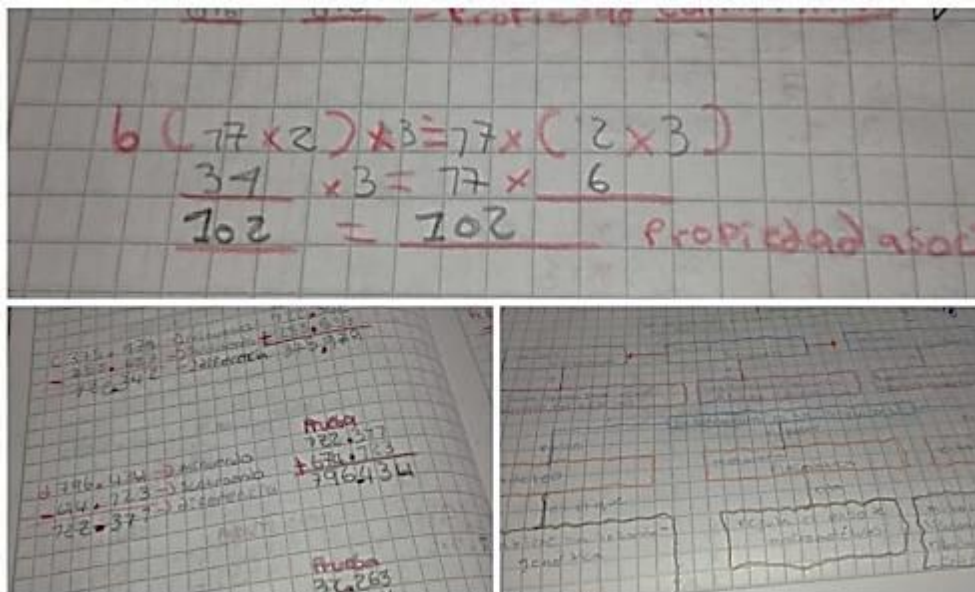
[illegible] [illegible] Propiedad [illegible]

6 $(17 \times 2) \times 3 = 17 \times (2 \times 3)$
$34 \times 3 = 17 \times 6$
$102 = 102$ Propiedad asoc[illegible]

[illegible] minuendo
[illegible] sustraendo
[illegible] diferencia

Prueba
722.377
+674.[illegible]
796434

796.434 → minuendo
−674.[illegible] → sustraendo
722.377 → diferencia

Prueba
36.263

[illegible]